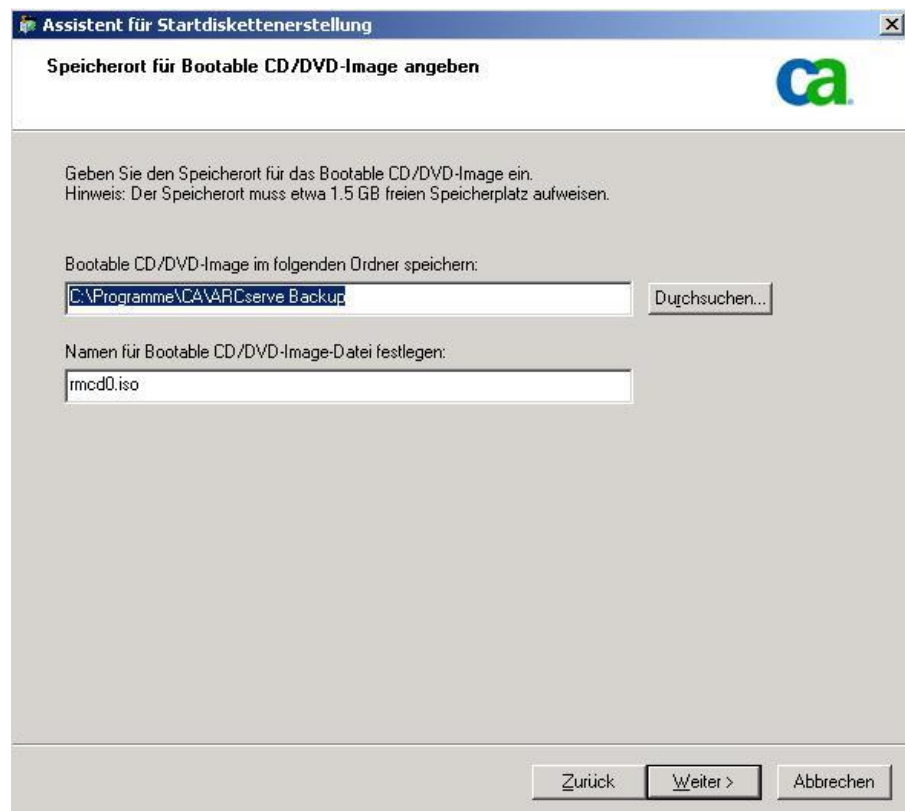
Assistent für Startdiskettenerstellung

Speicherort für Bootable CD/DVD-Image angeben

ca

Geben Sie den Speicherort für das Bootable CD/DVD-Image ein.
Hinweis: Der Speicherort muss etwa 1.5 GB freien Speicherplatz aufweisen.

Bootable CD/DVD-Image im folgenden Ordner speichern:

C:\Programme\CA\ARCserve Backup

Durchsuchen...

Namen für Bootable CD/DVD-Image-Datei festlegen:

rmcd0.iso

Zurück

Weiter >

Abbrechen